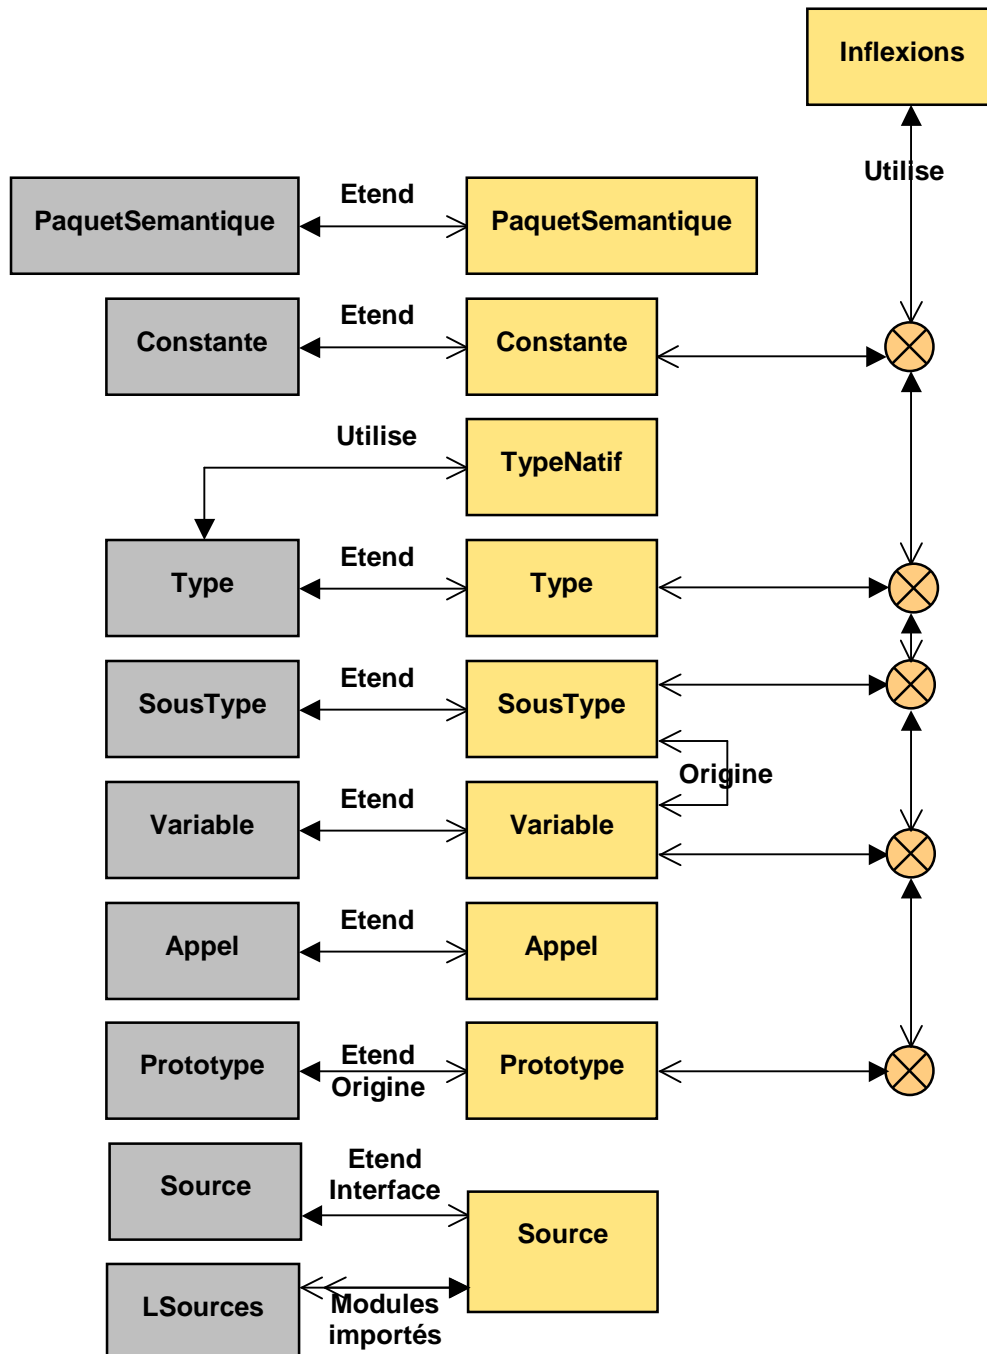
Inflexions

Utilise

PaquetSemantique

Etend

PaquetSemantique

Constante

Etend

Constante

Utilise

TypeNatif

Type

Etend

Type

SousType

Etend

SousType

Origine

Variable

Etend

Variable

Appel

Etend

Appel

Prototype

Etend
Origine

Prototype

Source

Etend
Interface

Source

LSources

Modules
importés